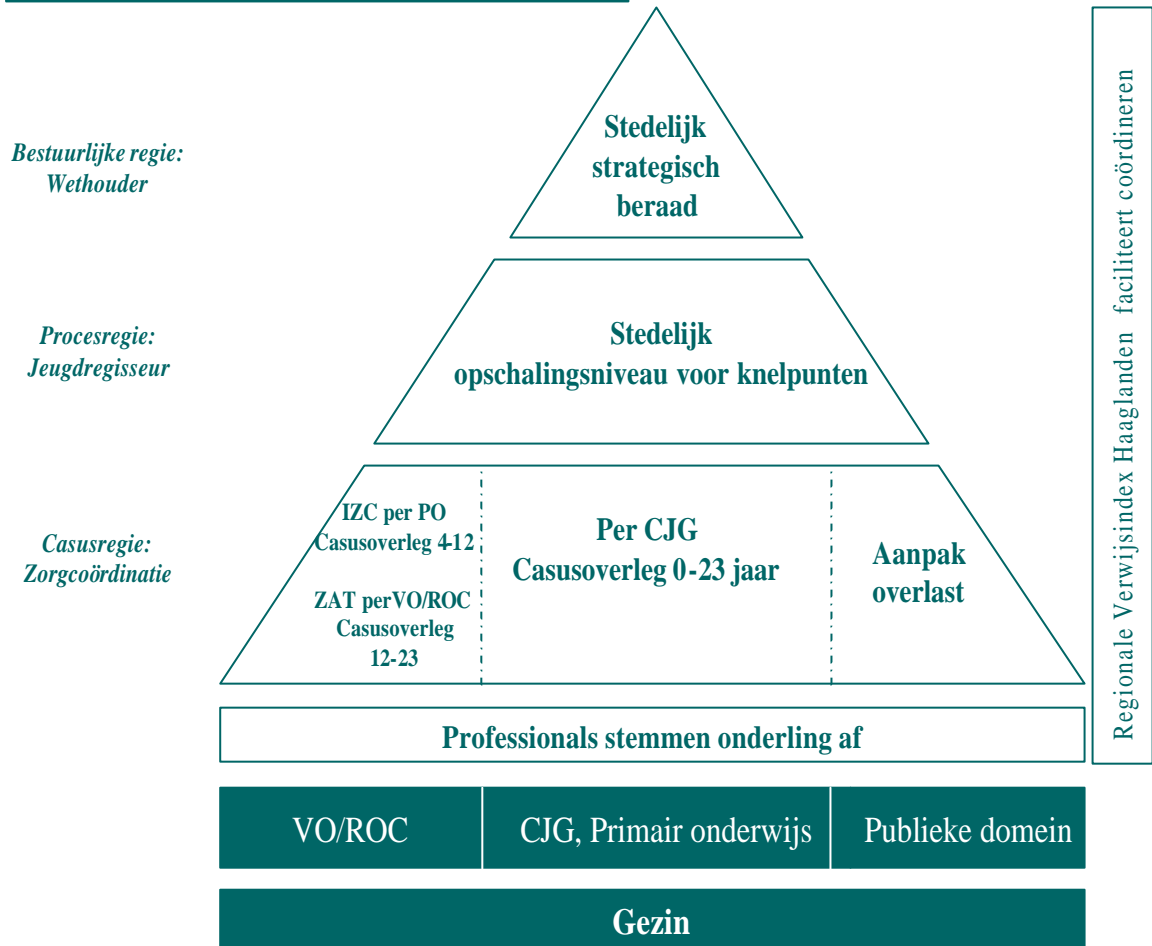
Bestuurlijke regie:
Wethouder

Stedelijk strategisch beraad

Procesregie:
Jeugdregisseur

Stedelijk opschalingsniveau voor knelpunten

Casusregie:
Zorgcoördinatie

IZC per PO
Casusoverleg 4-12

ZAT perVO/ROC
Casusoverleg
12-23

Per CJG
Casusoverleg 0-23 jaar

Aanpak overlast

Professionals stemmen onderling af

| VO/ROC | CJG, Primair onderwijs | Publieke domein |
|---|---|---|

Gezin

Regionale Verwijsindex Haaglanden faciliteert coördineren